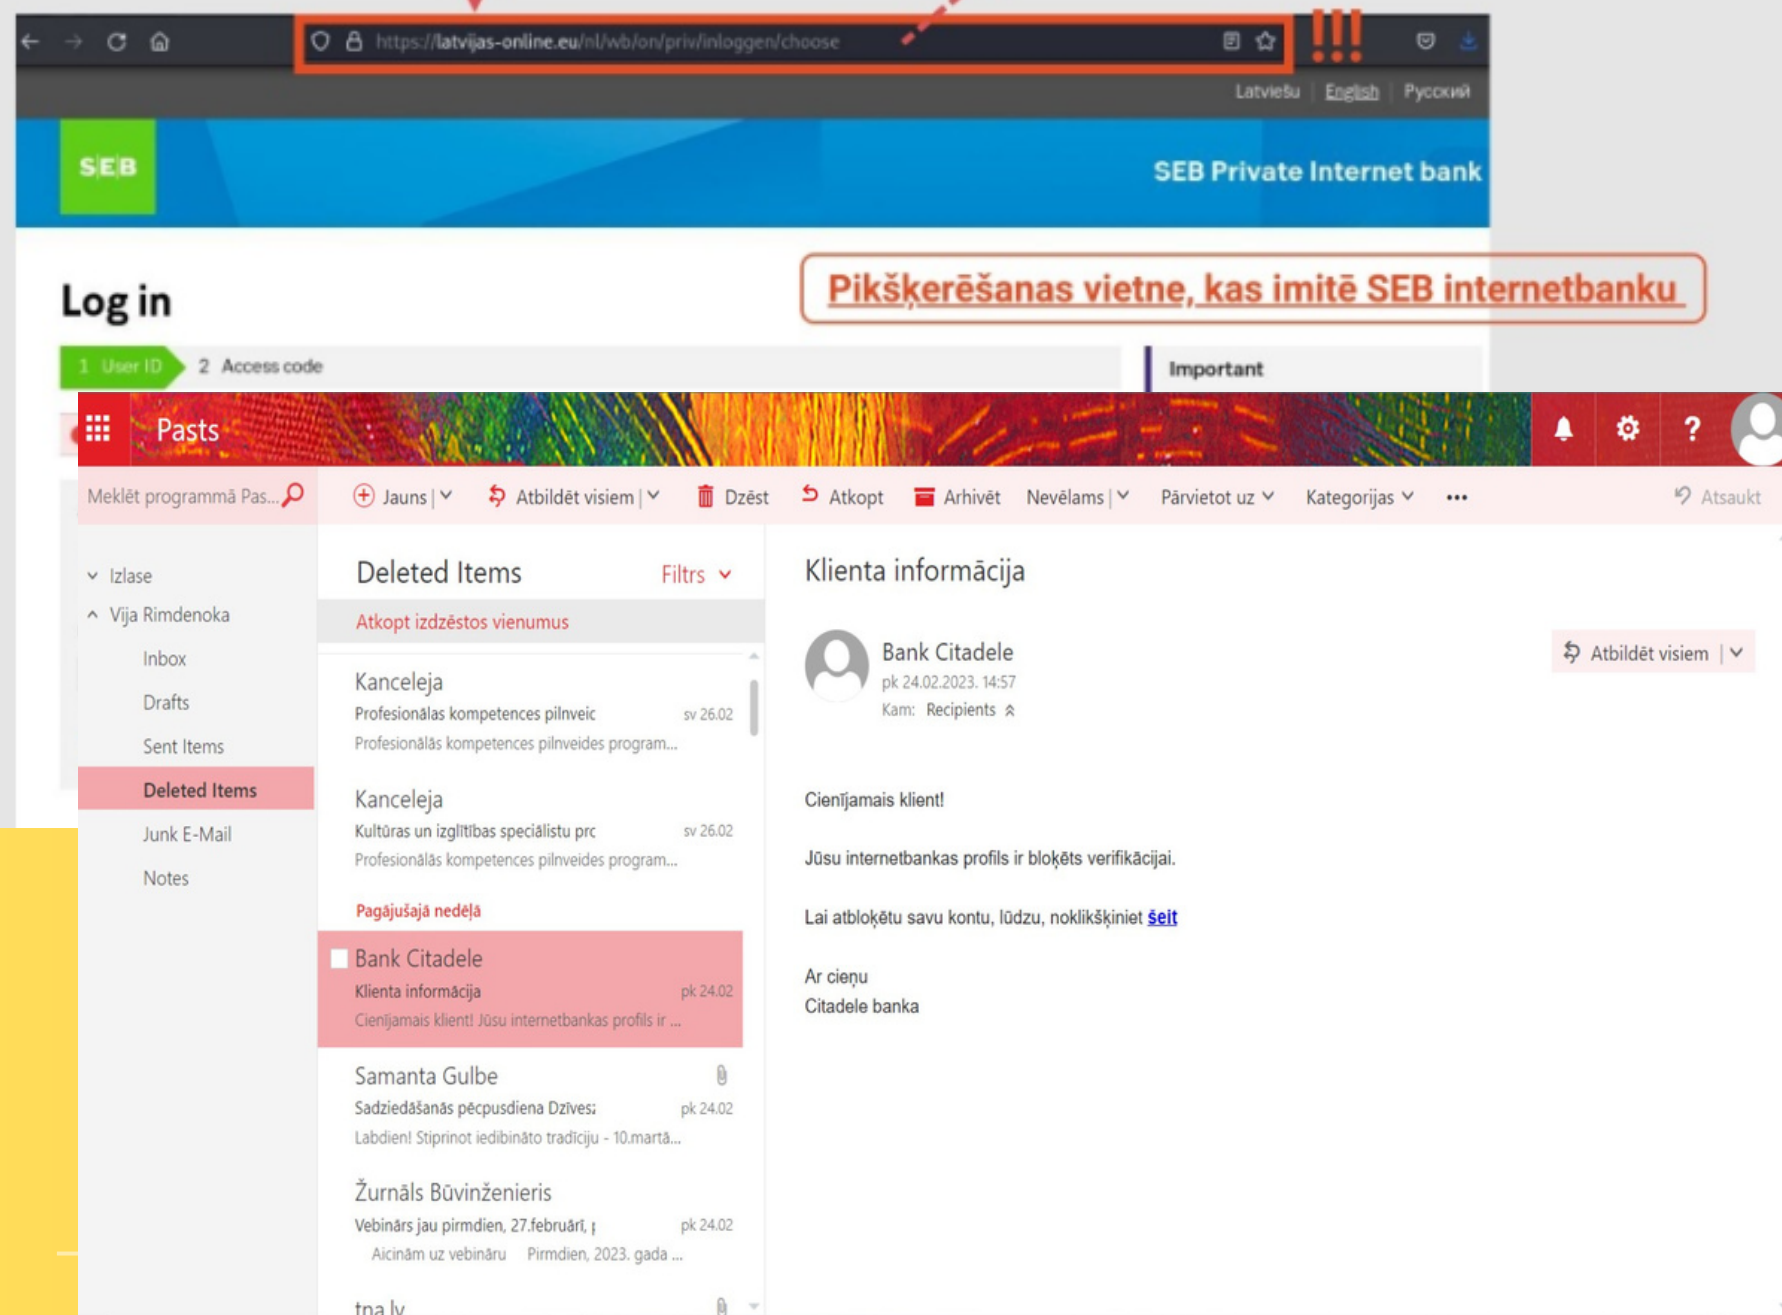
https://latvijas-online.eu/nl/wb/on/priv/inloggen/choose

!!!

Latviešu | English | Русский

SEB

SEB Private Internet bank

Log in

Pikšķerēšanas vietne, kas imitē SEB internetbanku

1 User ID 2 Access code

Important

Pasts

Meklēt programmā Pas...

Jauns | Atbildēt visiem | Dzēst Atkopt Arhivēt Nevēlams | Pārvietot uz Kategorijas ••• Atsaukt

Izlase
Vija Rimdenoka
Inbox
Drafts
Sent Items
Deleted Items
Junk E-Mail
Notes

Deleted Items Filtrs

Atkopt izdzēstos vienumus

Kanceleja
Profesionālas kompetences pilnveic sv 26.02
Profesionālās kompetences pilnveides program...

Kanceleja
Kultūras un izglītības speciālistu prc sv 26.02
Profesionālās kompetences pilnveides program...

Pagājušajā nedēļā

Bank Citadele
Klienta informācija pk 24.02
Cienījamais klient! Jūsu internetbankas profils ir ...

Samanta Gulbe
Sadziedāšanās pēcpusdiena Dzīves: pk 24.02
Labdien! Stiprinot iedibināto tradīciju - 10.martā...

Žurnāls Būvinženieris
Vebinārs jau pirmdien, 27.februārī, pk 24.02
Aicinām uz vebināru Pirmdien, 2023. gada ...

tna lv

Klienta informācija

Bank Citadele
pk 24.02.2023. 14:57
Kam: Recipients

Atbildēt visiem

Cienījamais klient!

Jūsu internetbankas profils ir bloķēts verifikācijai.

Lai atbloķētu savu kontu, lūdzu, noklikšķiniet šeit

Ar cieņu
Citadele banka